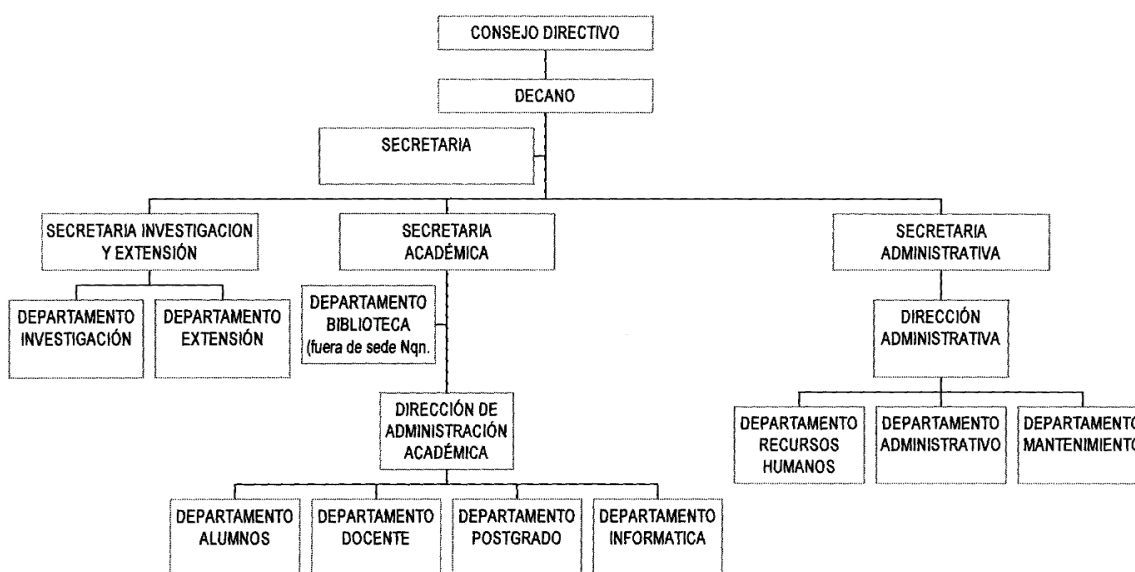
CONSEJO DIRECTIVO

DECANO

SECRETARIA

SECRETARIA INVESTIGACION Y EXTENSIÓN

SECRETARIA ACADÉMICA

SECRETARIA ADMINISTRATIVA

DEPARTAMENTO INVESTIGACIÓN

DEPARTAMENTO EXTENSIÓN

DEPARTAMENTO BIBLIOTECA (fuera de sede Nqn.

DIRECCIÓN ADMINISTRATIVA

DIRECCIÓN DE ADMINISTRACIÓN ACADÉMICA

DEPARTAMENTO RECURSOS HUMANOS

DEPARTAMENTO ADMINISTRATIVO

DEPARTAMENTO MANTENIMIENTO

DEPARTAMENTO ALUMNOS

DEPARTAMENTO DOCENTE

DEPARTAMENTO POSTGRADO

DEPARTAMENTO INFORMATICA